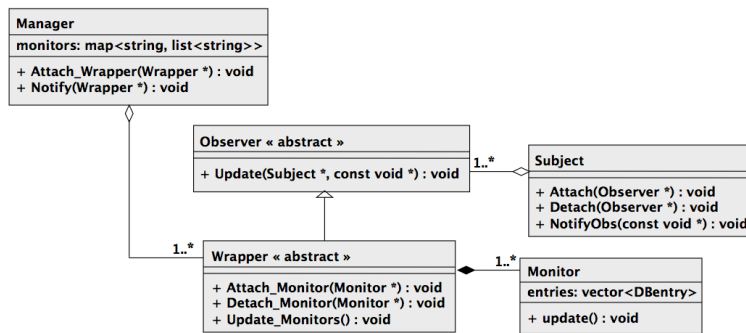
Manager
monitors: map<string, list<string>>
+ Attach_Wrapper(Wrapper *) : void
+ Notify(Wrapper *) : void

Observer « abstract »
+ Update(Subject *, const void *) : void

1..*

Subject
+ Attach(Observer *) : void
+ Detach(Observer *) : void
+ NotifyObs(const void *) : void

1..*

Wrapper « abstract »
+ Attach_Monitor(Monitor *) : void
+ Detach_Monitor(Monitor *) : void
+ Update_Monitors() : void

1..*

Monitor
entries: vector<DBentry>
+ update() : void